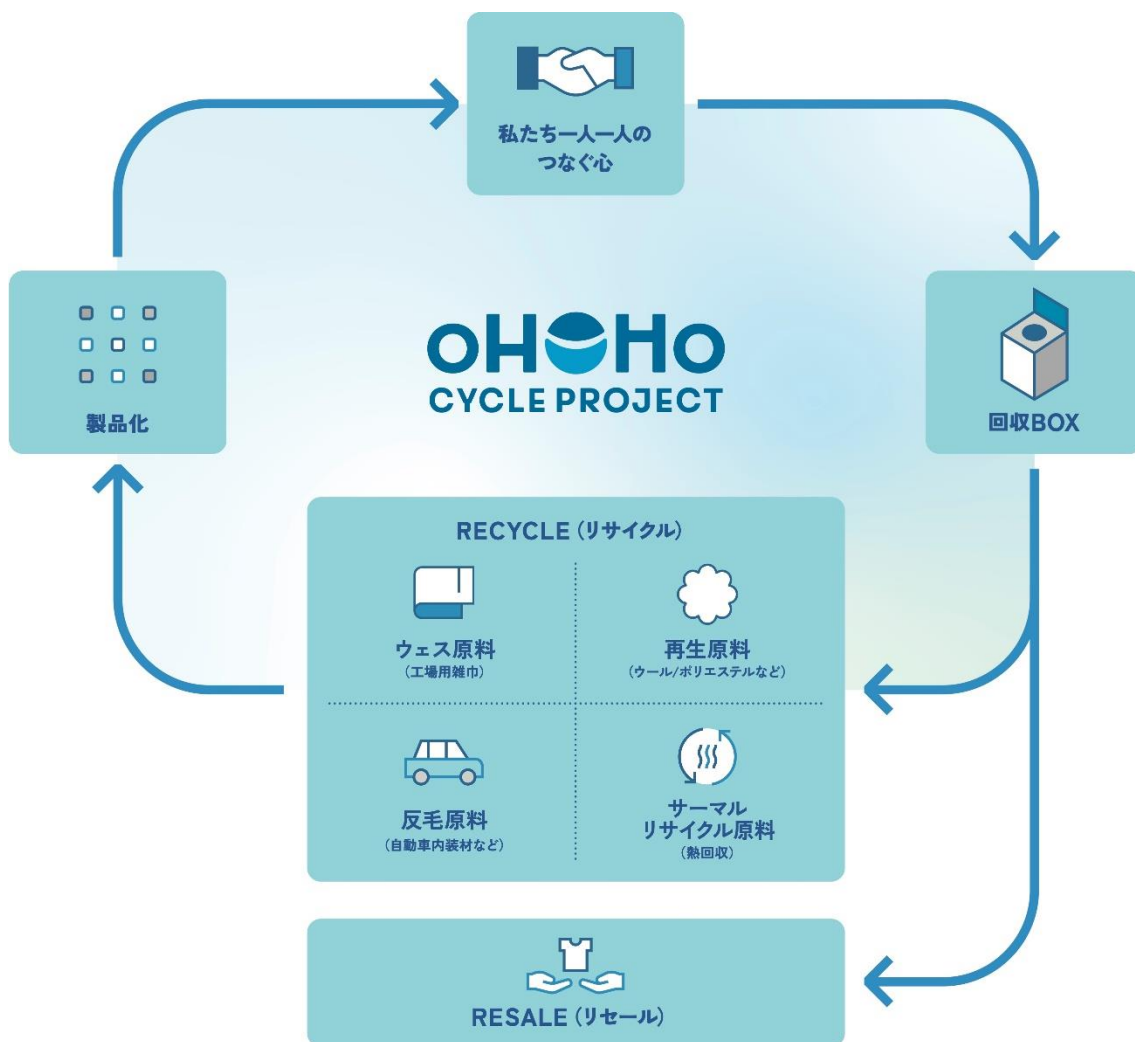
私たち一人一人の
つなぐ心

回収BOX

製品化

OHOHO
CYCLE PROJECT

RECYCLE（リサイクル）

ウェス原料
（工場用雑巾）

再生原料
（ウール/ポリエステルなど）

反毛原料
（自動車内装材など）

サーマル
リサイクル原料
（熱回収）

RESALE（リセール）